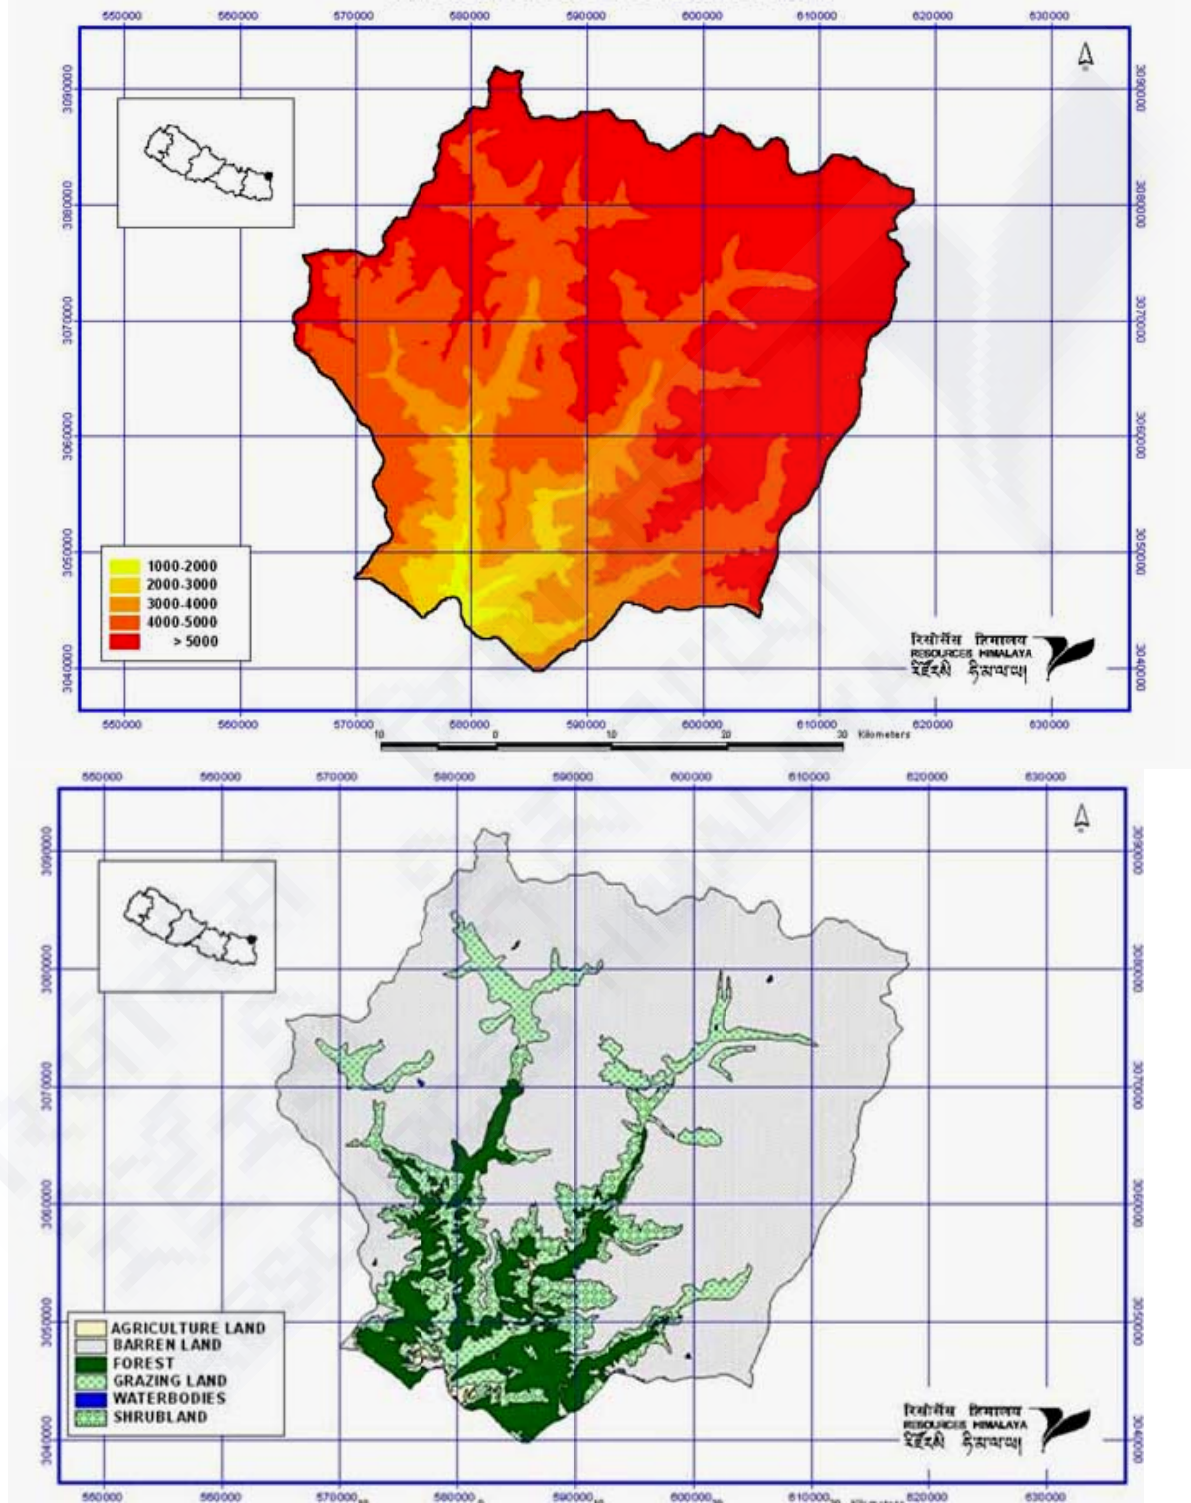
550000 560000 570000 580000 590000 600000 610000 620000 630000

3090000
3080000
3070000
3060000
3050000
3040000

1000-2000
2000-3000
3000-4000
4000-5000
> 5000

रिसोर्सेस हिमालय
RESOURCES HIMALAYA
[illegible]

550000 560000 570000 580000 590000 600000 610000 620000 630000

10 0 10 20 30 Kilometers

550000 560000 570000 580000 590000 600000 610000 620000 630000

3090000
3080000
3070000
3060000
3050000
3040000

AGRICULTURE LAND
BARREN LAND
FOREST
GRAZING LAND
WATERBODIES
SHRUBLAND

रिसोर्सेस हिमालय
RESOURCES HIMALAYA
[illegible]

550000 560000 570000 580000 590000 600000 610000 620000 630000